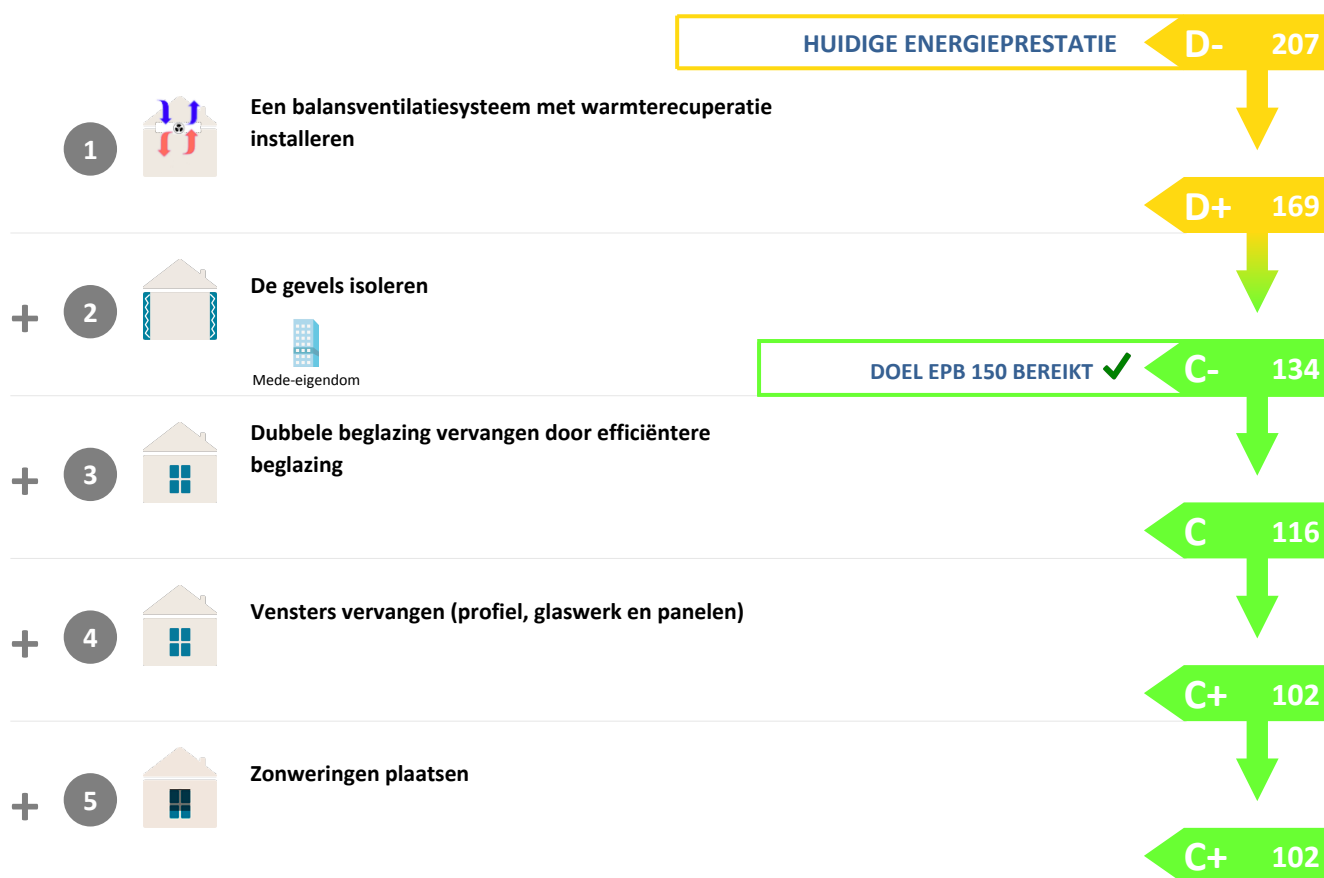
HUIDIGE ENERGIEPRESTATIE D- 207

1 Een balansventilatiesysteem met warmterecuperatie installeren

D+ 169

+ 2 De gevels isoleren

Mede-eigendom

DOEL EPB 150 BEREIKT ✓ C- 134

+ 3 Dubbele beglazing vervangen door efficiëntere beglazing

C 116

+ 4 Vensters vervangen (profiel, glaswerk en panelen)

C+ 102

+ 5 Zonweringen plaatsen

C+ 102